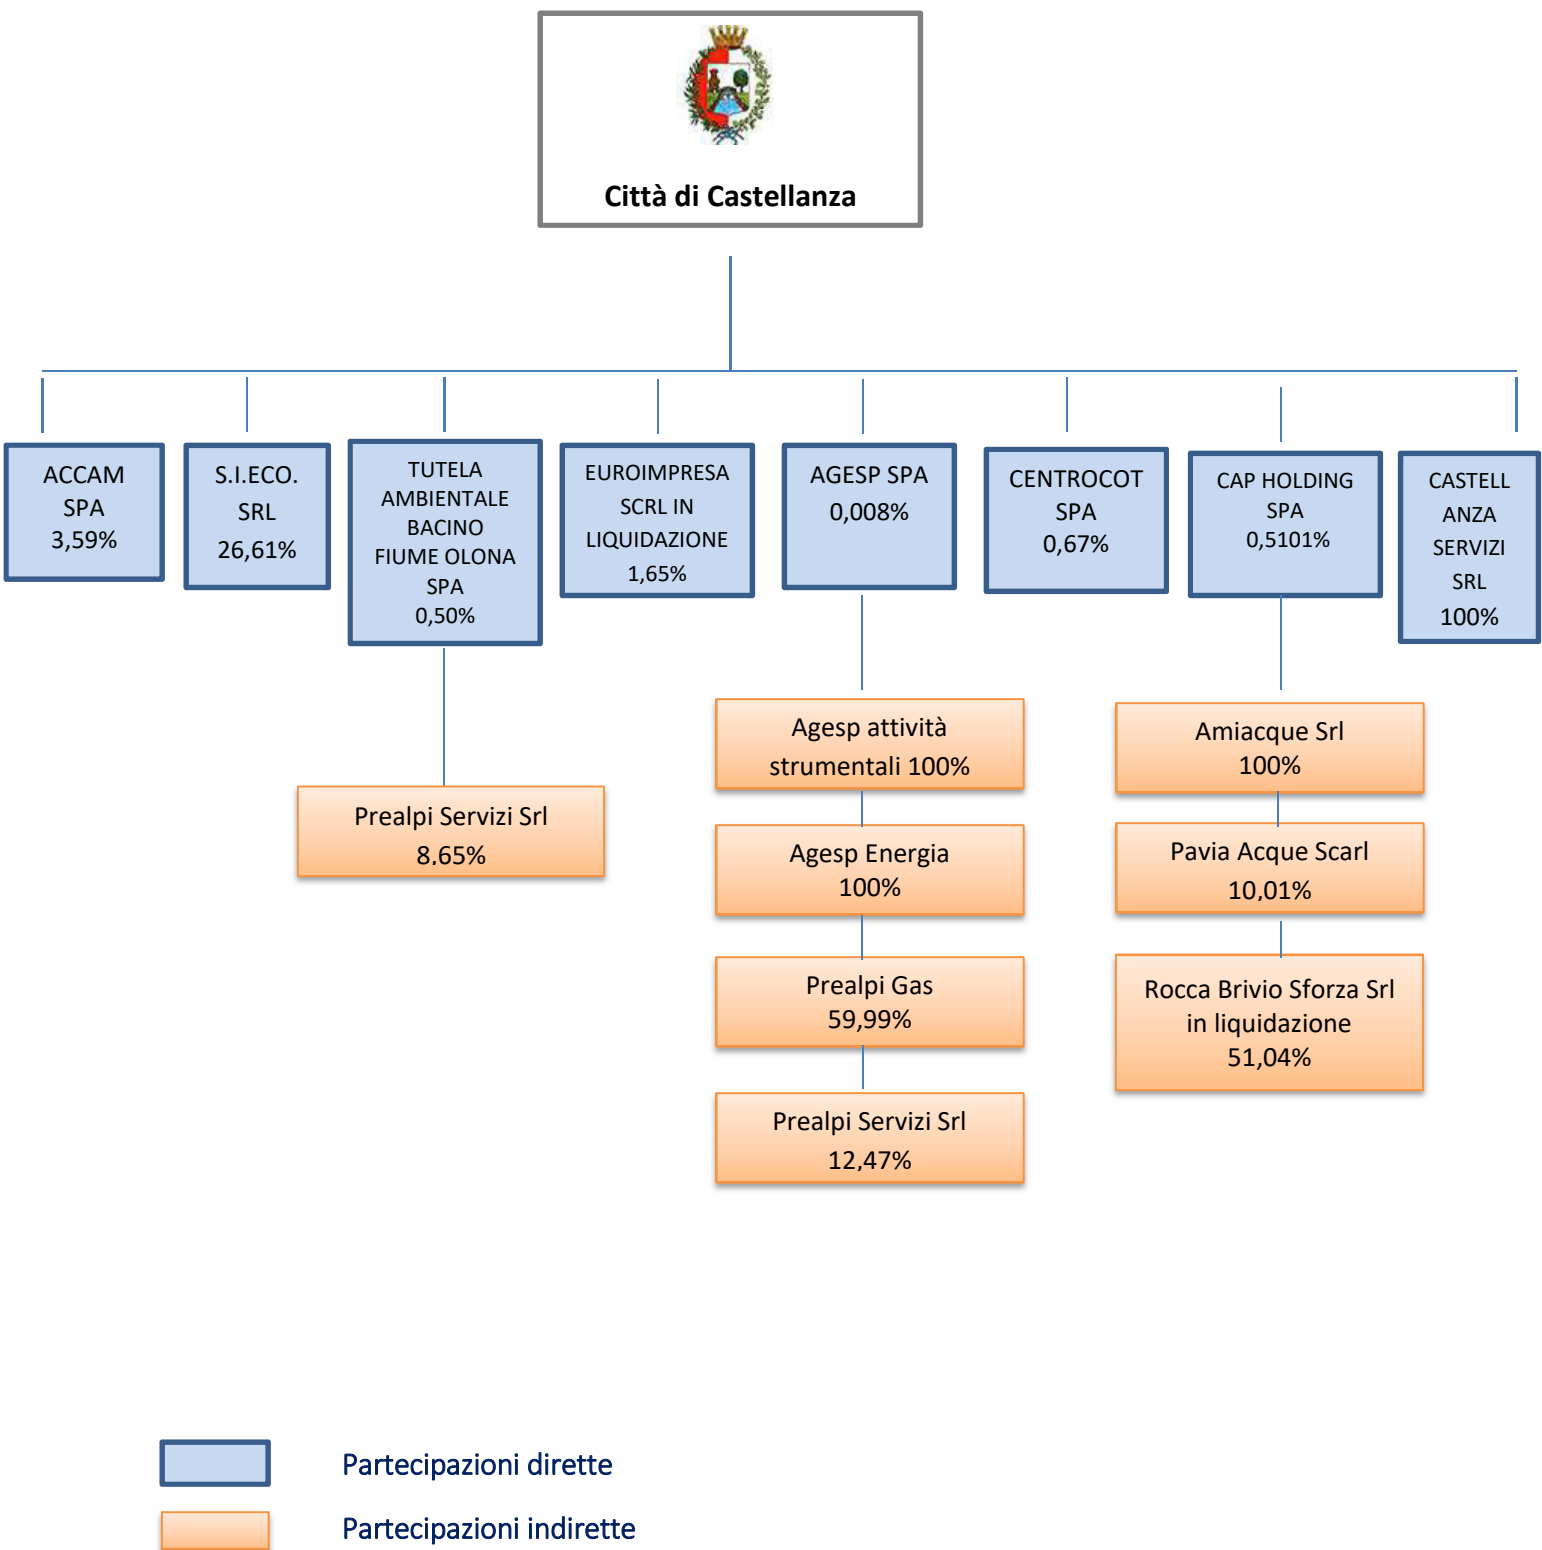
Città di Castellanza

ACCAM SPA 3,59%

S.I.ECO. SRL 26,61%

TUTELA AMBIENTALE BACINO FIUME OLONA SPA 0,50%

EUROIMPRESA SCRL IN LIQUIDAZIONE 1,65%

AGESP SPA 0,008%

CENTROCOT SPA 0,67%

CAP HOLDING SPA 0,5101%

CASTELLANZA SERVIZI SRL 100%

Prealpi Servizi Srl 8.65%

Agesp attività strumentali 100%

Agesp Energia 100%

Prealpi Gas 59,99%

Prealpi Servizi Srl 12,47%

Amiacque Srl 100%

Pavia Acque Scarl 10,01%

Rocca Brivio Sforza Srl in liquidazione 51,04%

Partecipazioni dirette

Partecipazioni indirette